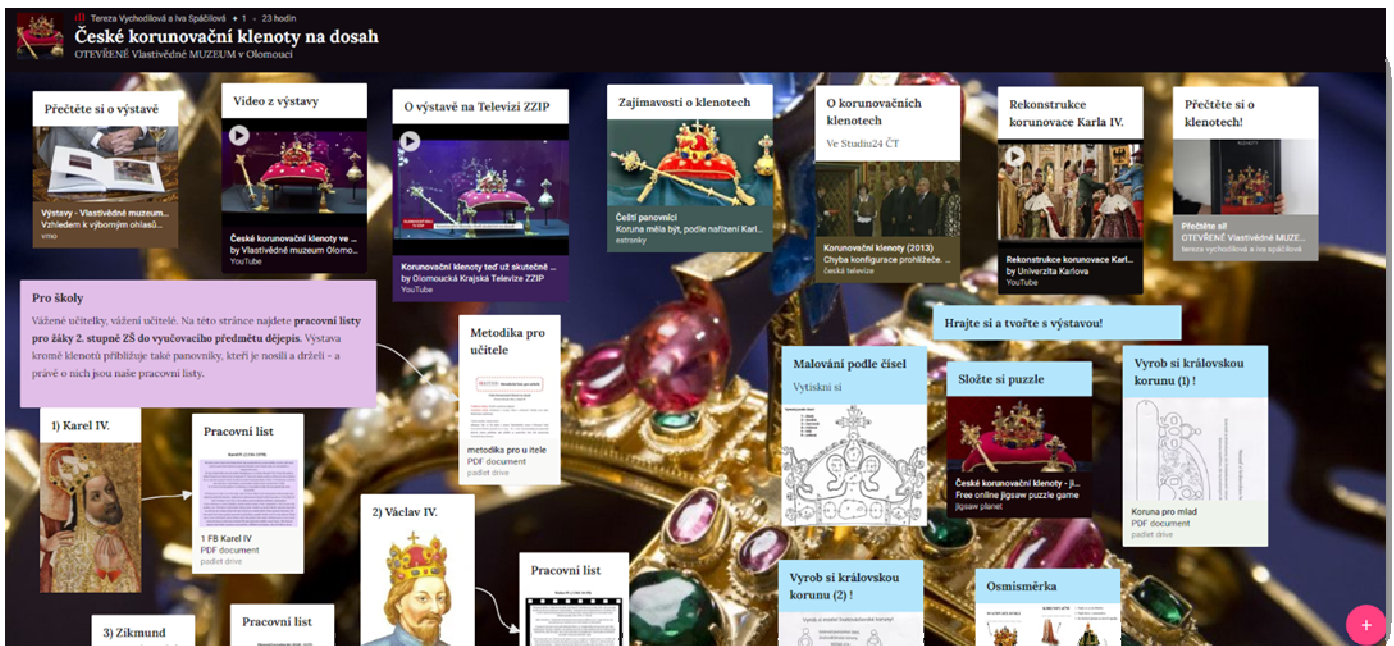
Tereza Vychodilová a Iva Spáčilová • 1 • 23 hodin
České korunovační klenoty na dosah
OTEVŘENÉ Vlastivědné MUZEUM v Olomouci

Přečtěte si o výstavě
Výstavy - Vlastivědné muzeum...
Vzhledem k výbornýmu ohlasů...
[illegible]

Video z výstavy
České korunovační klenoty ve ...
by Vlastivědné muzeum Olomo...
YouTube

O výstavě na Televizi ZZIP
Korunovační klenoty teď už skutečně ...
by Olomoucká Krajská Televize ZZIP
YouTube

Zajímavosti o klenotech
Čeští panovníci
Koruna měla být, podle nařízení Karl...
estranky

O korunovačních klenotech
Ve Studiu24 ČT
Korunovační klenoty (2013)
Chyba konfigurace prohlížeče. ...
česká televize

Rekonstrukce korunovace Karla IV.
Rekonstrukce korunovace Karl...
by Univerzita Karlova
YouTube

Přečtěte si o klenotech!
Přečtěte si!
OTEVŘENÉ Vlastivědné MUZE...
tereza vychodilová a iva spáčilová

Pro školy
Vážené učitelky, vážení učitelé. Na této stránce najdete pracovní listy pro žáky 2. stupně ZŠ do vyučovacího předmětu dějepis. Výstava kromě klenotů přibližuje také panovníky, kteří je nosili a drželi - a právě o nich jsou naše pracovní listy.

Metodika pro učitele
metodika pro učitele
PDF document
padlet drive

Hrajte si a tvořte s výstavou!

Malování podle čísel
Vytiskni si

Složte si puzzle
České korunovační klenoty - ji...
Free online jigsaw puzzle game
jigsaw planet

Vyrob si královskou korunu (1) !
Koruna pro mlad
PDF document
padlet drive

1) Karel IV.

Pracovní list
1 FB Karel IV
PDF document
padlet drive

2) Václav IV.

Pracovní list

Vyrob si královskou korunu (2) !

Osmisměrka

3) Zikmund

Pracovní list